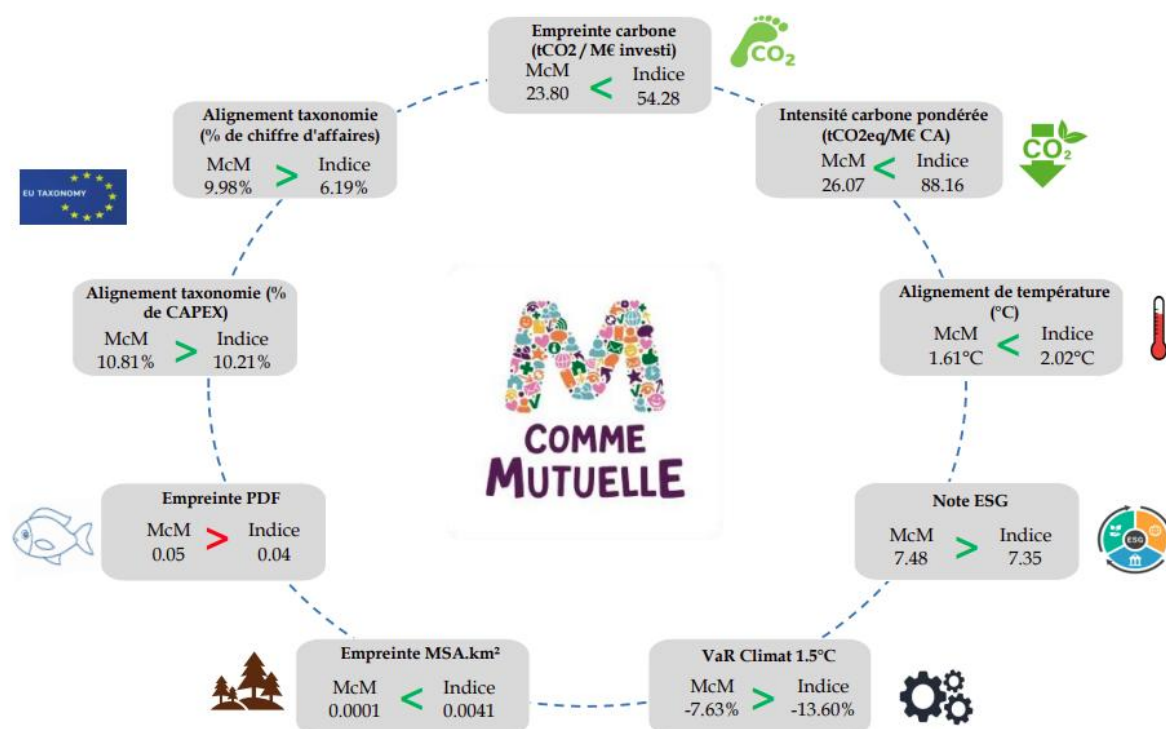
Empreinte carbone (tCO2 / M€ investi)
McM 23.80 < Indice 54.28

$CO_2$

Intensité carbone pondérée (tCO2eq/M€ CA)
McM 26.07 < Indice 88.16

$CO_2$

Alignement de température (°C)
McM 1.61°C < Indice 2.02°C

Note ESG
McM 7.48 > Indice 7.35

ESG

VaR Climat 1.5°C
McM -7.63% > Indice -13.60%

Empreinte MSA.km²
McM 0.0001 < Indice 0.0041

Empreinte PDF
McM 0.05 > Indice 0.04

Alignement taxonomie (% de CAPEX)
McM 10.81% > Indice 10.21%

Alignement taxonomie (% de chiffre d'affaires)
McM 9.98% > Indice 6.19%

EU TAXONOMY

COMME MUTUELLE